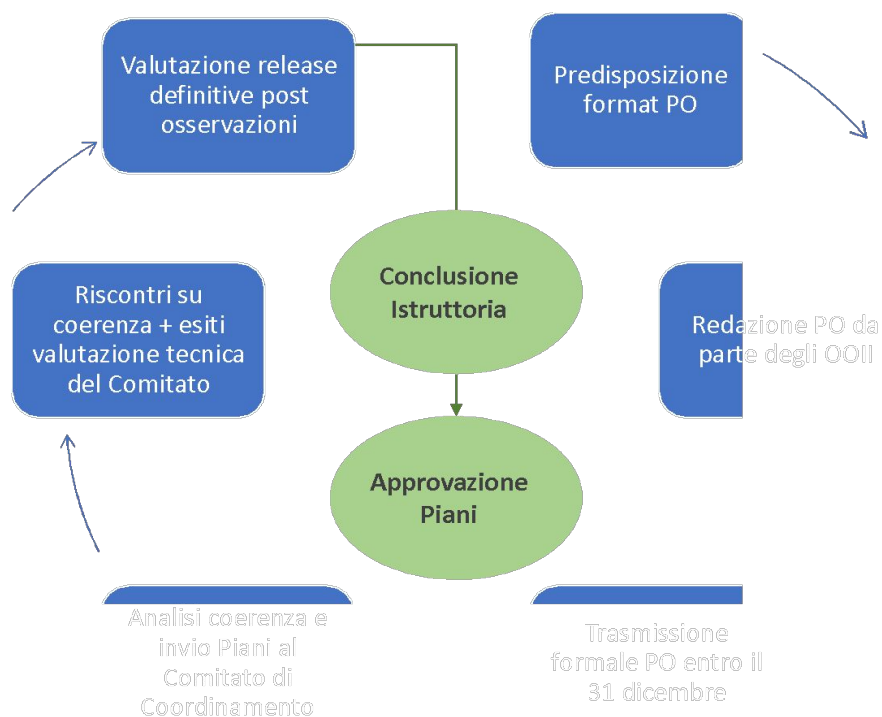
Valutazione release definitive post osservazioni

Predisposizione format PO

Conclusione Istruttoria

Riscontri su coerenza + esiti valutazione tecnica del Comitato

Redazione PO da parte degli OOII

Approvazione Piani

Analisi coerenza e invio Piani al Comitato di Coordinamento

Trasmissione formale PO entro il 31 dicembre